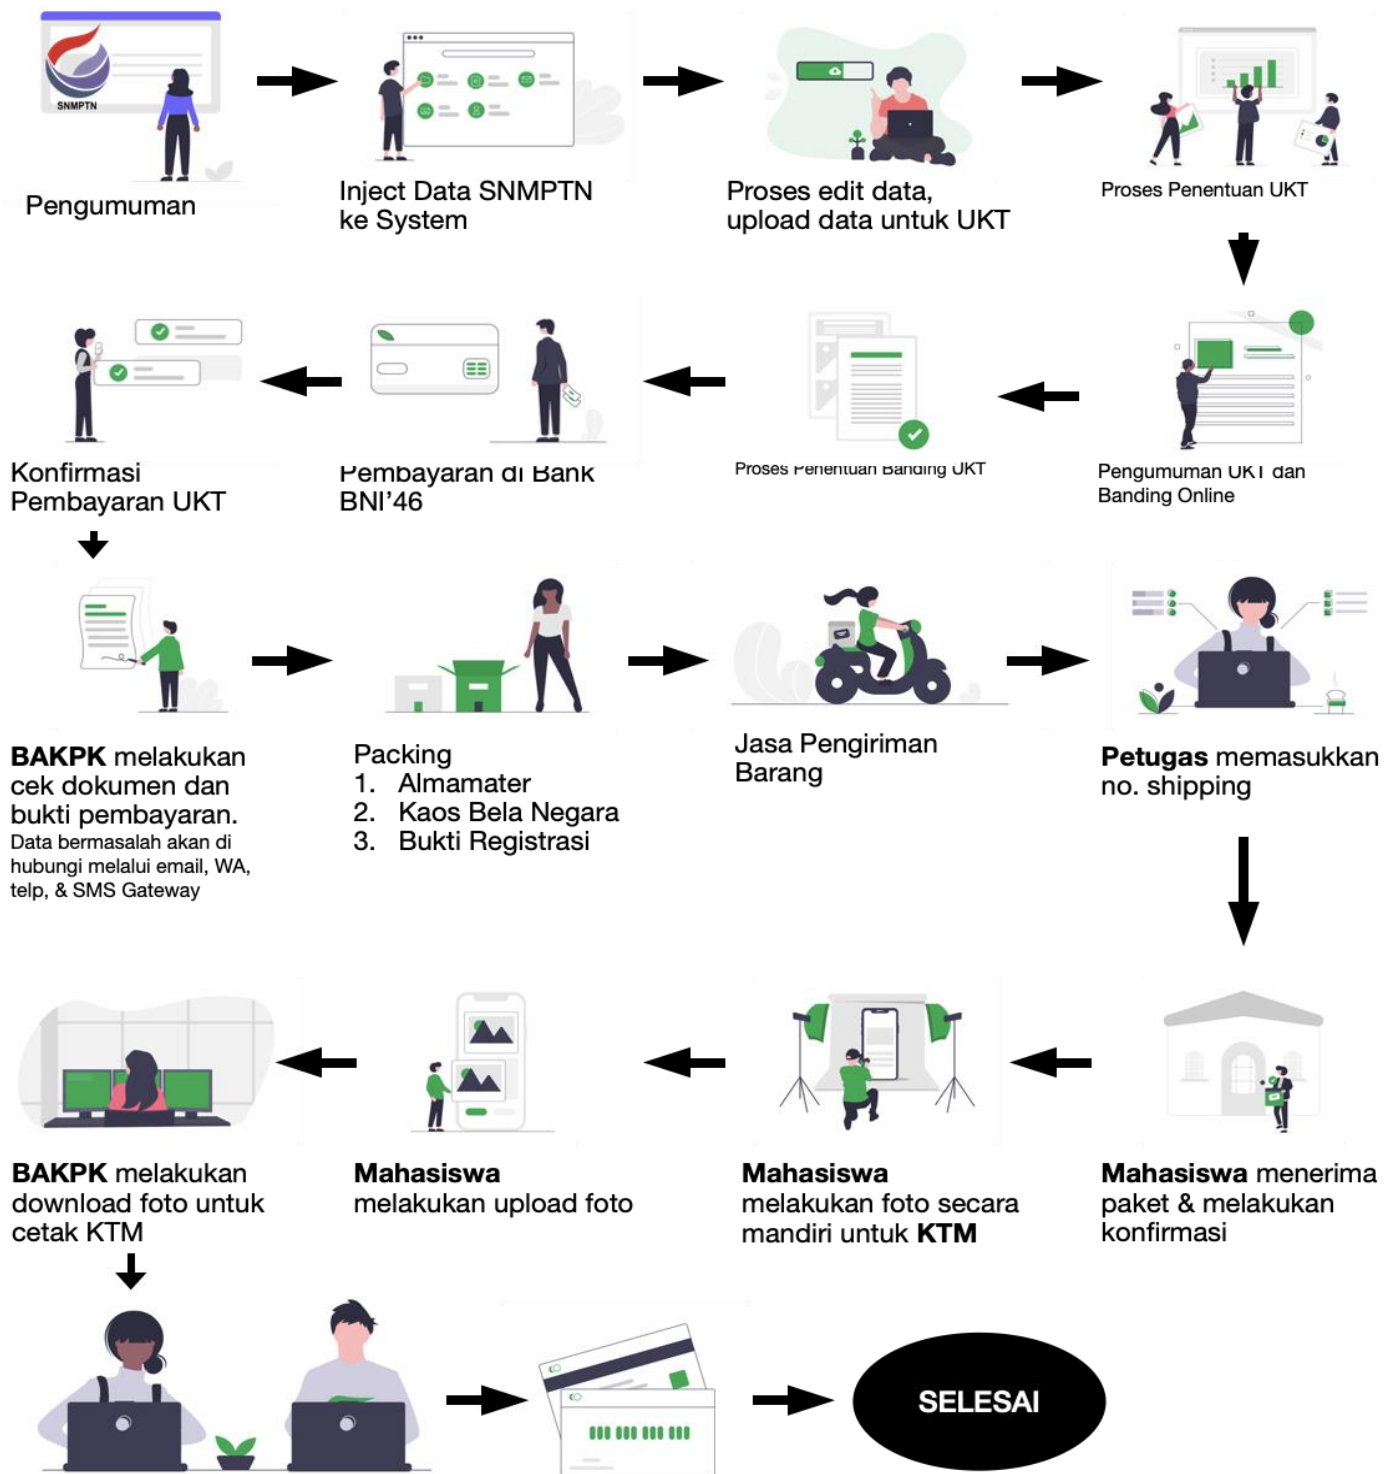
SNMPTN

Pengumuman

Inject Data SNMPTN ke System

Proses edit data, upload data untuk UKT

Proses Penentuan UKT

Pengumuman UKT dan Banding Online

Proses Penentuan Banding UKT

Pembayaran di Bank BNI'46

Konfirmasi Pembayaran UKT

**BAKPK** melakukan cek dokumen dan bukti pembayaran.
Data bermasalah akan di hubungi melalui email, WA, telp, & SMS Gateway

Packing
1. Almamater
2. Kaos Bela Negara
3. Bukti Registrasi

Jasa Pengiriman Barang

**Petugas** memasukkan no. shipping

**Mahasiswa** menerima paket & melakukan konfirmasi

**Mahasiswa** melakukan foto secara mandiri untuk **KTM**

**Mahasiswa** melakukan upload foto

**BAKPK** melakukan download foto untuk cetak KTM

SELESAI